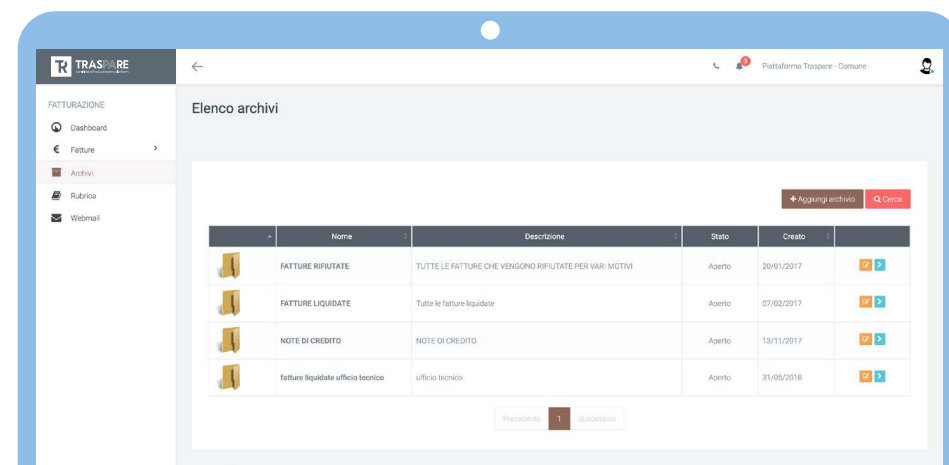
TRASPARE

FATTURAZIONE

Dashboard

Fatture

Archivi

Rubrica

Webmail

3

Piattaforma Traspare - Comune

Elenco archivi

+ Aggiungi archivio

Cerca

| | Nome | Descrizione | Stato | Creato | |
|---|---|---|---|---|---|
| | FATTURE RIFIUTATE | TUTTE LE FATTURE CHE VENGONO RIFIUTATE PER VARI MOTIVI | Aperto | 20/01/2017 | |
| | FATTURE LIQUIDATE | Tutte le fatture liquidate | Aperto | 07/02/2017 | |
| | NOTE DI CREDITO | NOTE DI CREDITO | Aperto | 13/11/2017 | |
| | fatture liquidate ufficio tecnico | ufficio tecnico | Aperto | 31/05/2018 | |

Precedente 1 Successivo